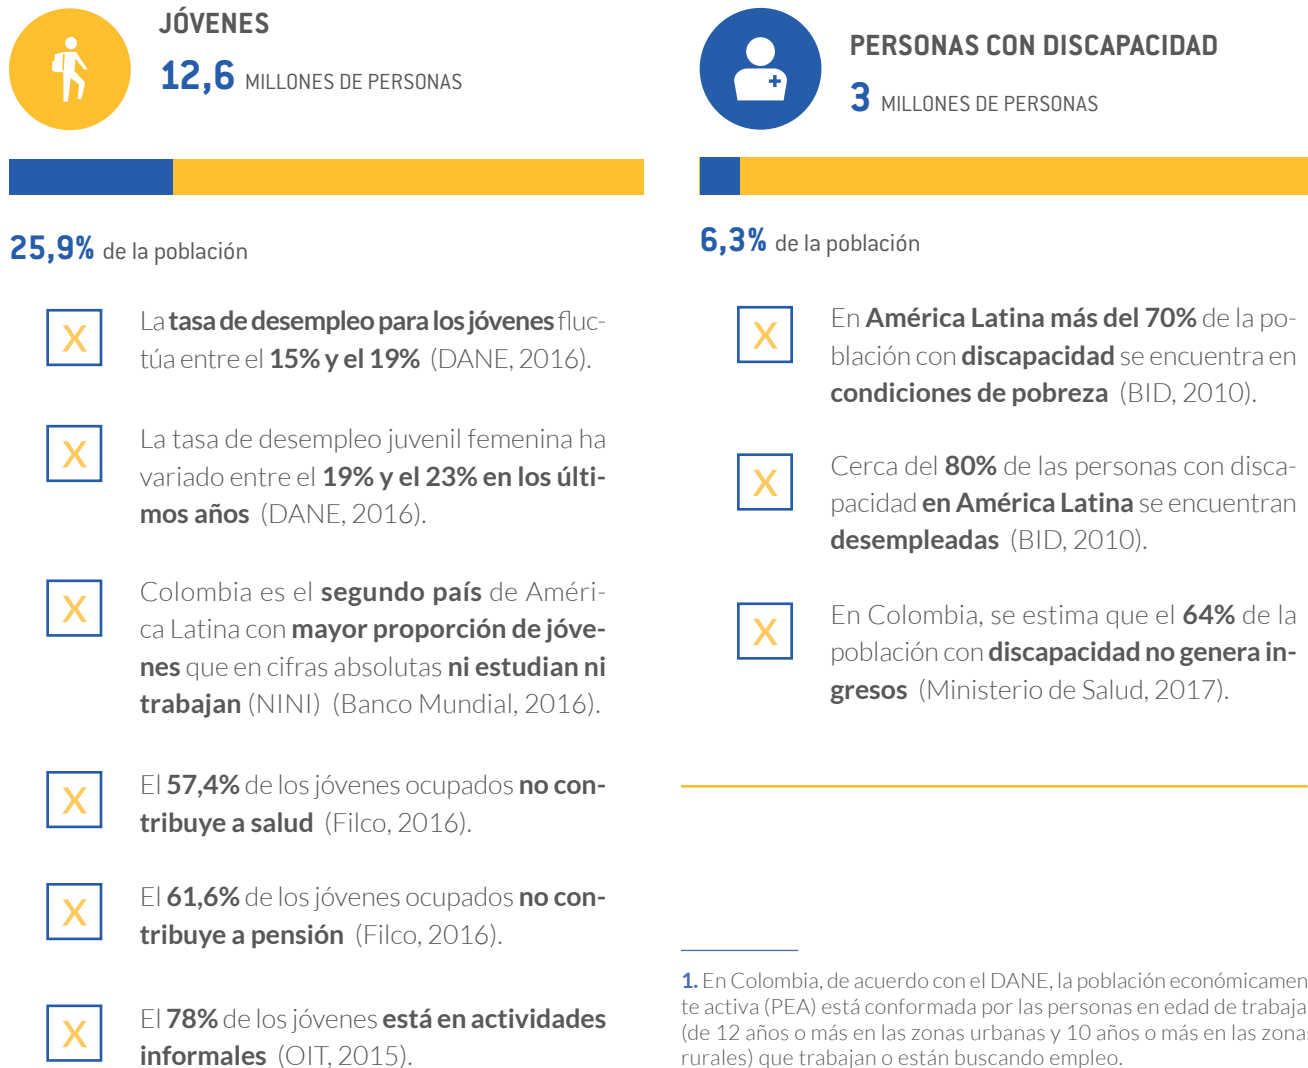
JÓVENES

12,6 MILLONES DE PERSONAS

25,9% de la población

X La tasa de desempleo para los jóvenes fluctúa entre el 15% y el 19% (DANE, 2016).

X La tasa de desempleo juvenil femenina ha variado entre el 19% y el 23% en los últimos años (DANE, 2016).

X Colombia es el segundo país de América Latina con mayor proporción de jóvenes que en cifras absolutas ni estudian ni trabajan (NINI) (Banco Mundial, 2016).

X El 57,4% de los jóvenes ocupados no contribuye a salud (Filco, 2016).

X El 61,6% de los jóvenes ocupados no contribuye a pensión (Filco, 2016).

X El 78% de los jóvenes está en actividades informales (OIT, 2015).

PERSONAS CON DISCAPACIDAD

3 MILLONES DE PERSONAS

6,3% de la población

X En América Latina más del 70% de la población con discapacidad se encuentra en condiciones de pobreza (BID, 2010).

X Cerca del 80% de las personas con discapacidad en América Latina se encuentran desempleadas (BID, 2010).

X En Colombia, se estima que el 64% de la población con discapacidad no genera ingresos (Ministerio de Salud, 2017).

1. En Colombia, de acuerdo con el DANE, la población económicamen te activa (PEA) está conformada por las personas en edad de trabaja (de 12 años o más en las zonas urbanas y 10 años o más en las zona rurales) que trabajan o están buscando empleo.